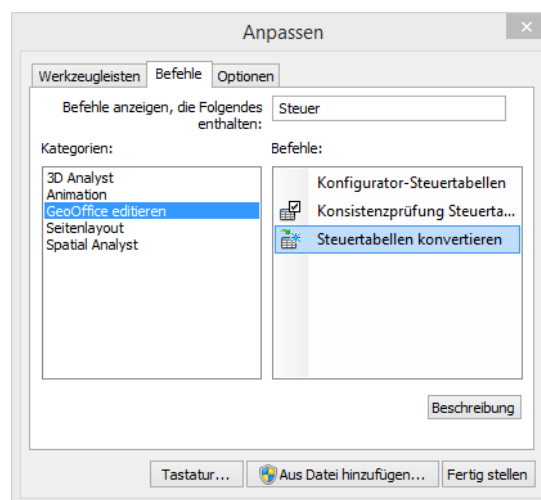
Anpassen

Werkzeugleisten | Befehle | Optionen

Befehle anzeigen, die Folgendes enthalten: Steuer

Kategorien:
3D Analyst
Animation
GeoOffice editieren
Seitenlayout
Spatial Analyst

Befehle:
Konfigurator-Steuertabellen
Konsistenzprüfung Steuerta...
Steuertabellen konvertieren

Beschreibung

Tastatur... | Aus Datei hinzufügen... | Fertig stellen